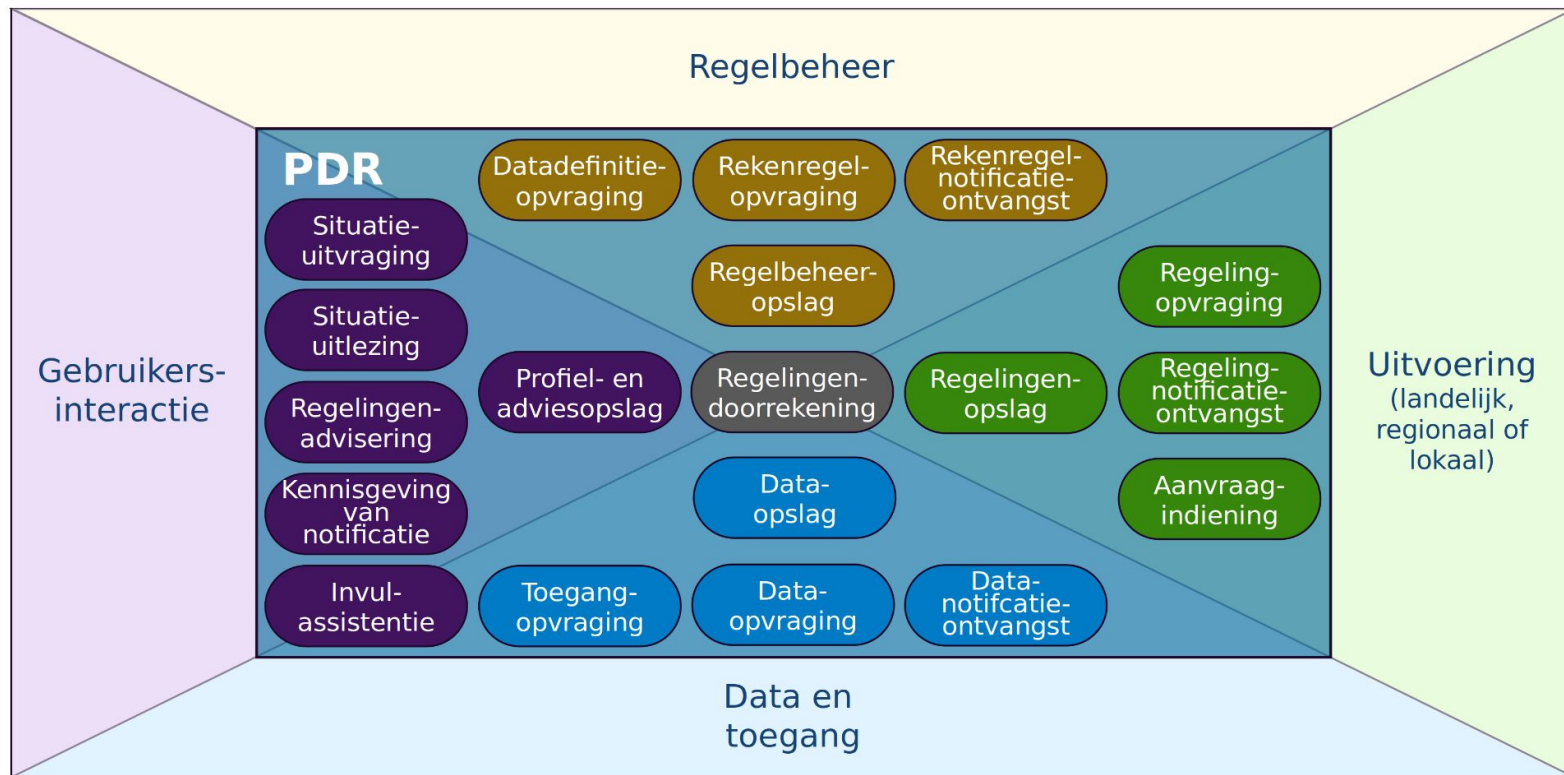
Regelbeheer

Gebruikersinteractie

Uitvoering (landelijk, regionaal of lokaal)

Data en toegang

PDR

Datadefinitieopvraging

Rekenregelopvraging

Rekenregelnotificatieontvangst

Situatieuitvraging

Regelbeheeropslag

Regelingopvraging

Situatieuitlezing

Profiel- en adviesopslag

Regelingendoorrekening

Regelingenopslag

Regelingnotificatieontvangst

Regelingenadvisering

Kennisgeving van notificatie

Dataopslag

Aanvraagindiening

Invulassistentie

Toegangopvraging

Dataopvraging

Datanotifcatieontvangst